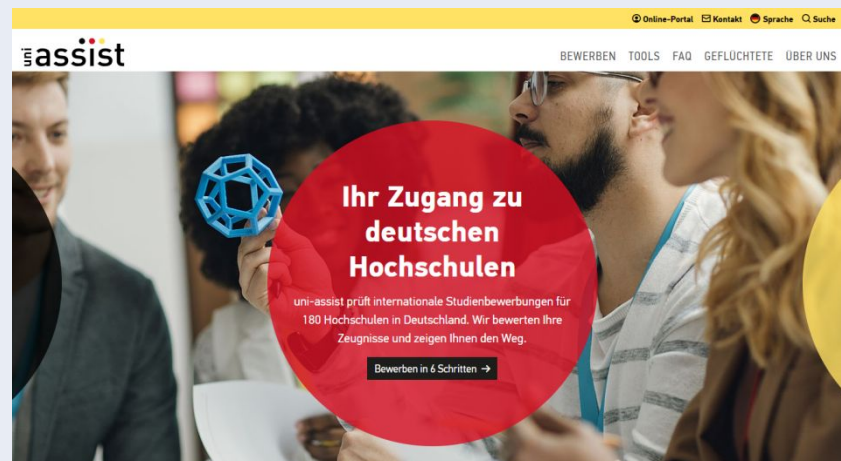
Online-Portal Kontakt Sprache Suche

uni assist

BEWERBEN TOOLS FAQ GEFLÜCHTETE ÜBER UNS

Ihr Zugang zu deutschen Hochschulen

uni-assist prüft internationale Studienbewerbungen für 180 Hochschulen in Deutschland. Wir bewerten Ihre Zeugnisse und zeigen Ihnen den Weg.

Bewerben in 6 Schritten →